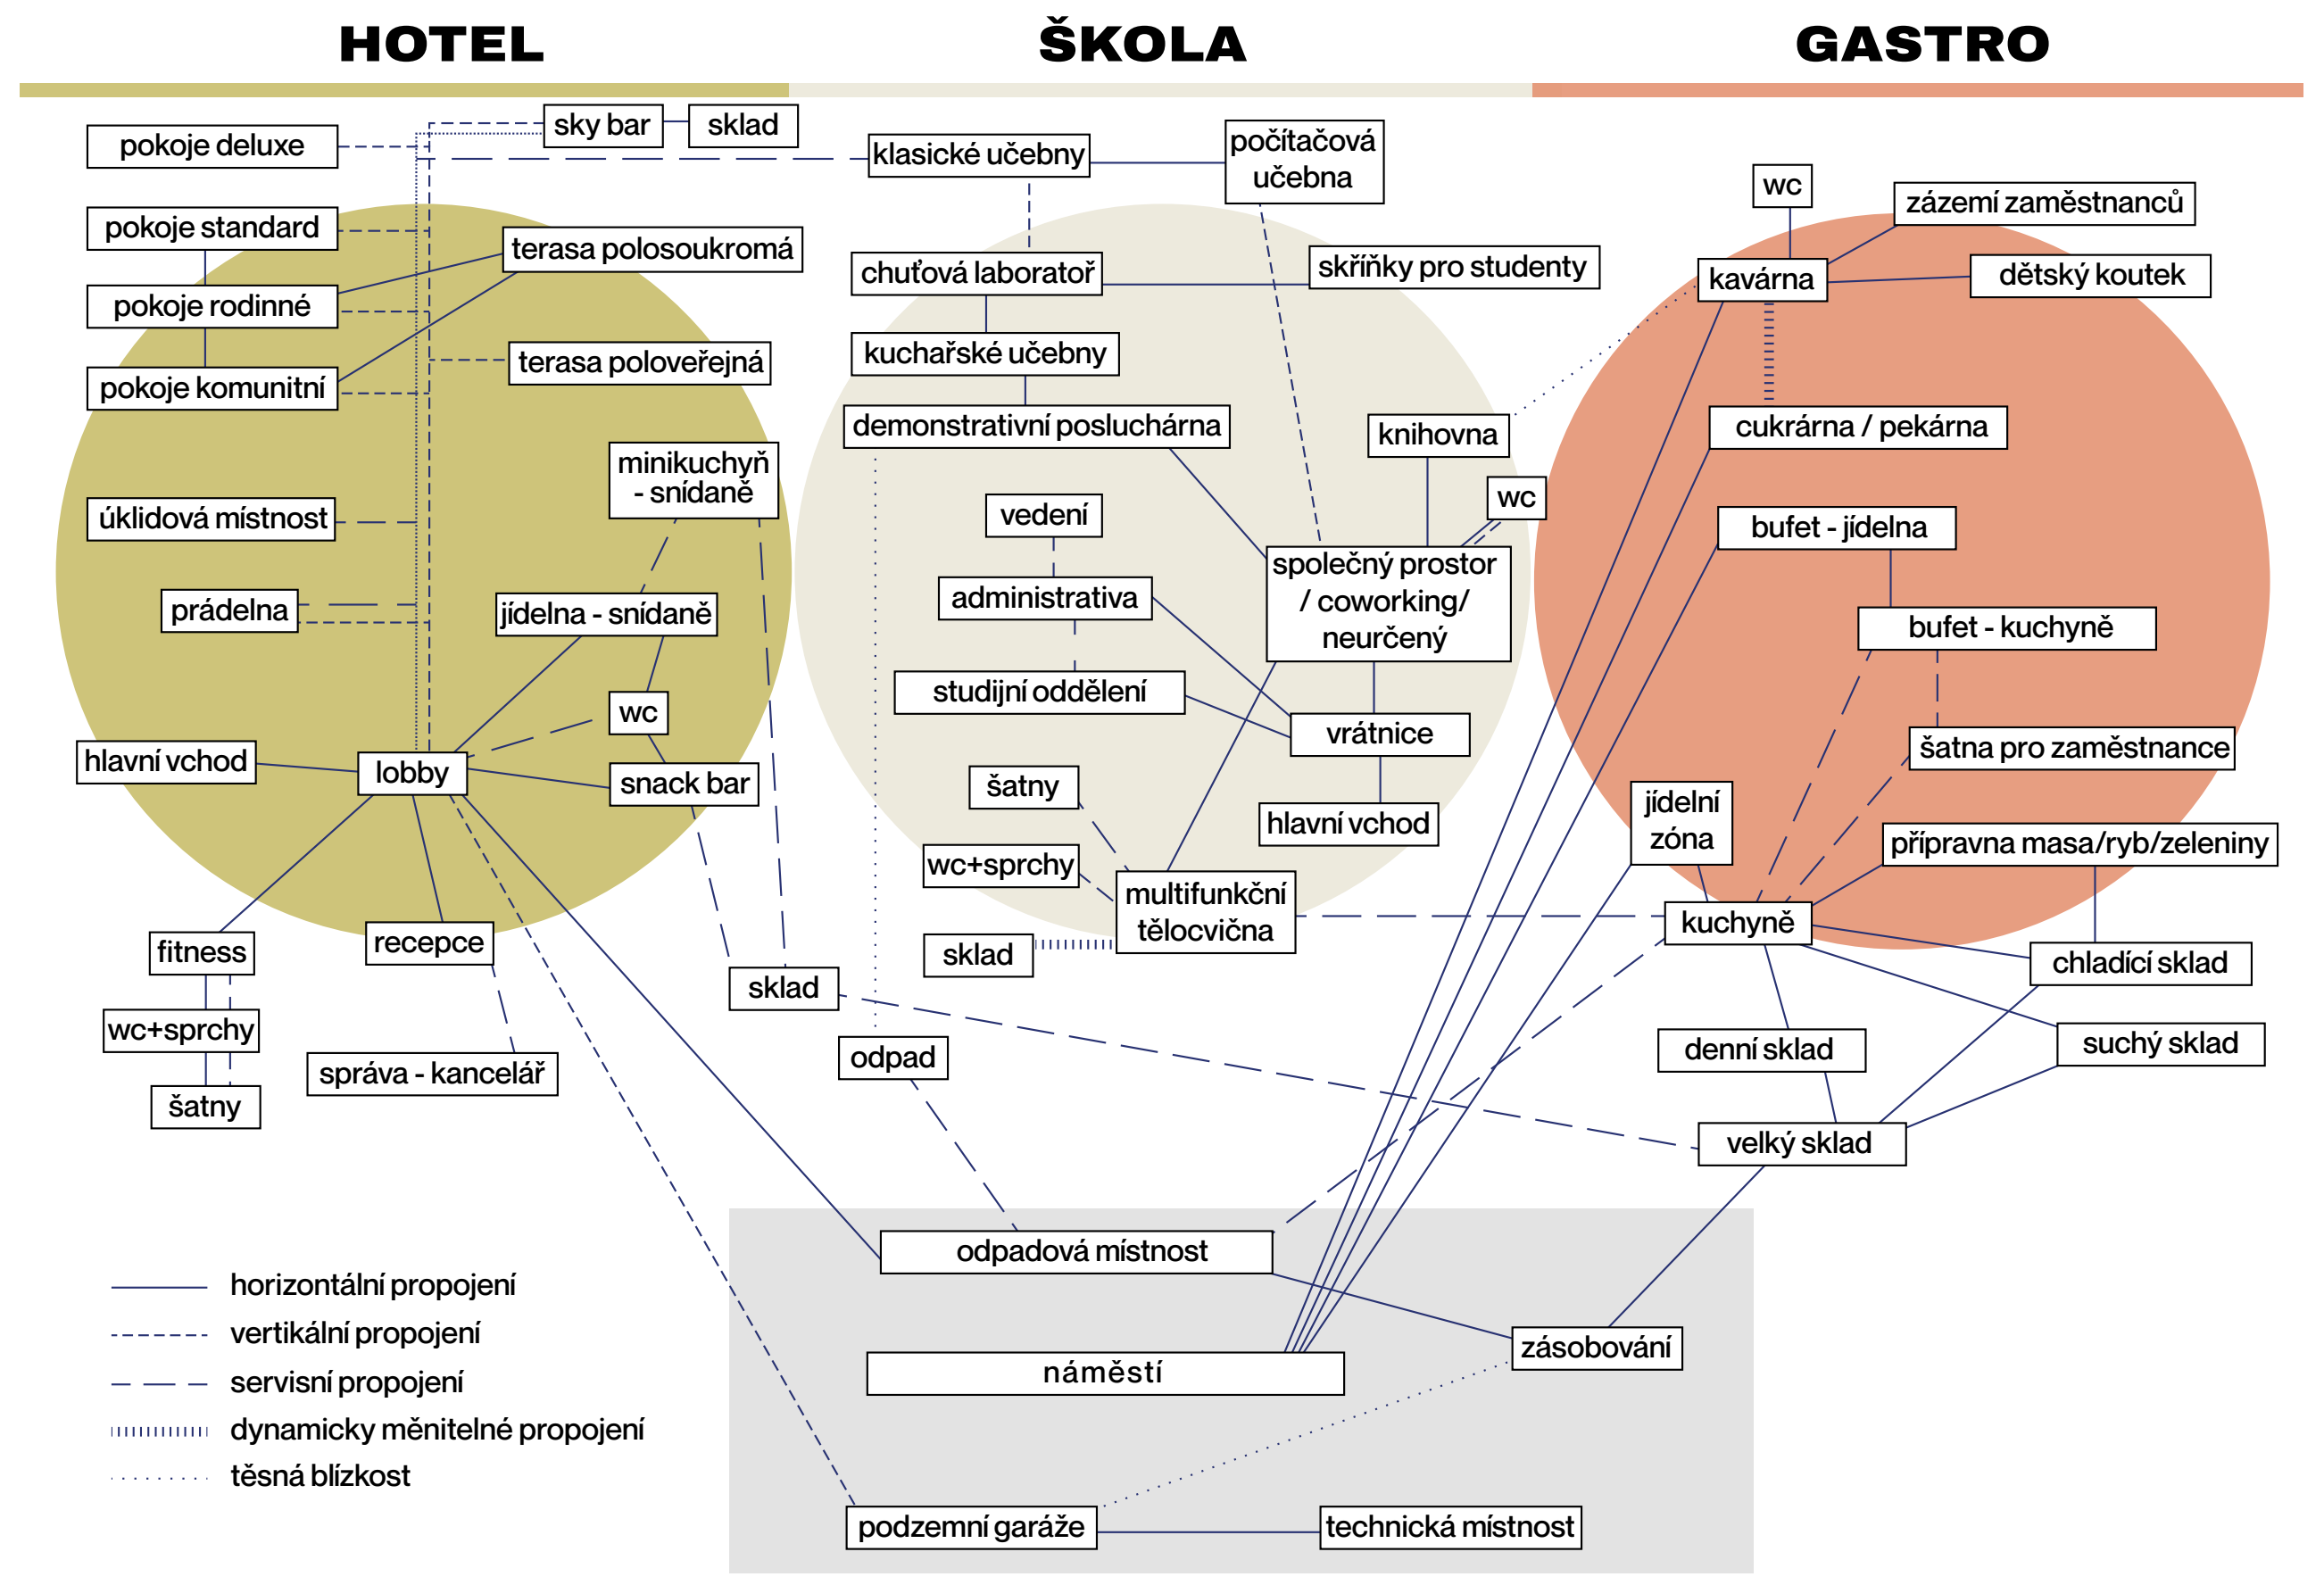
HOTEL

ŠKOLA

GASTRO

pokoje deluxe
sky bar
sklad
pokoje standard
terasa polosoukromá
pokoje rodinné
pokoje komunitní
terasa poloveřejná
úklidová místnost
minikuchyň - snídaně
prádelna
jídelna - snídaně
wc
hlavní vchod
lobby
snack bar
fitness
recepce
sklad
wc+sprchy
správa - kancelář
šatny

klasické učebny
počítačová učebna
chuťová laboratoř
skříňky pro studenty
kuchařské učebny
demonstrativní posluchárna
knihovna
wc
vedení
společný prostor / coworking/ neurčený
administrativa
studijní oddělení
vrátnice
šatny
hlavní vchod
wc+sprchy
multifunkční tělocvična
sklad
odpad

wc
zázemí zaměstnanců
kavárna
dětský koutek
cukrárna / pekárna
bufet - jídelna
bufet - kuchyně
šatna pro zaměstnance
jídelní zóna
přípravna masa/ryb/zeleniny
kuchyně
chladící sklad
denní sklad
suchý sklad
velký sklad

odpadová místnost
zásobování
náměstí
podzemní garáže
technická místnost

horizontální propojení
vertikální propojení
servisní propojení
dynamicky měnitelné propojení
těsná blízkost